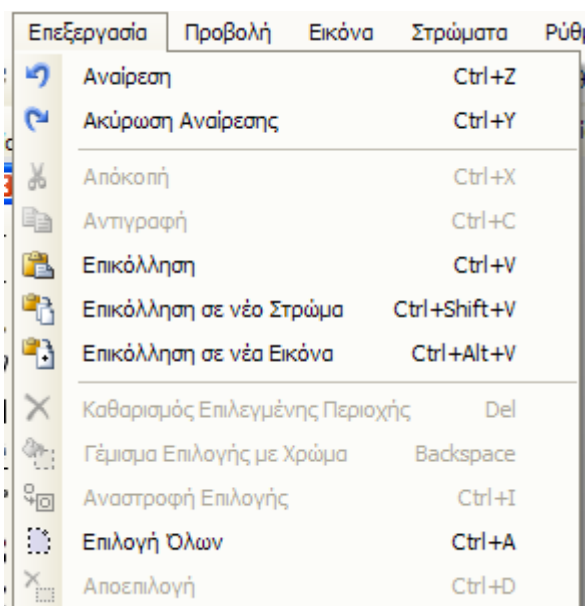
Επεξεργασία Προβολή Εικόνα Στρώματα Ρύθ

Αναίρεση Ctrl+Z
Ακύρωση Αναίρεσης Ctrl+Y

Απόκοπή Ctrl+X
Αντιγραφή Ctrl+C
Επικόλληση Ctrl+V
Επικόλληση σε νέο Στρώμα Ctrl+Shift+V
Επικόλληση σε νέα Εικόνα Ctrl+Alt+V

Καθαρισμός Επιλεγμένης Περιοχής Del
Γέμισμα Επιλογής με Χρώμα Backspace
Αναστροφή Επιλογής Ctrl+I
Επιλογή Όλων Ctrl+A
Αποεπιλογή Ctrl+D